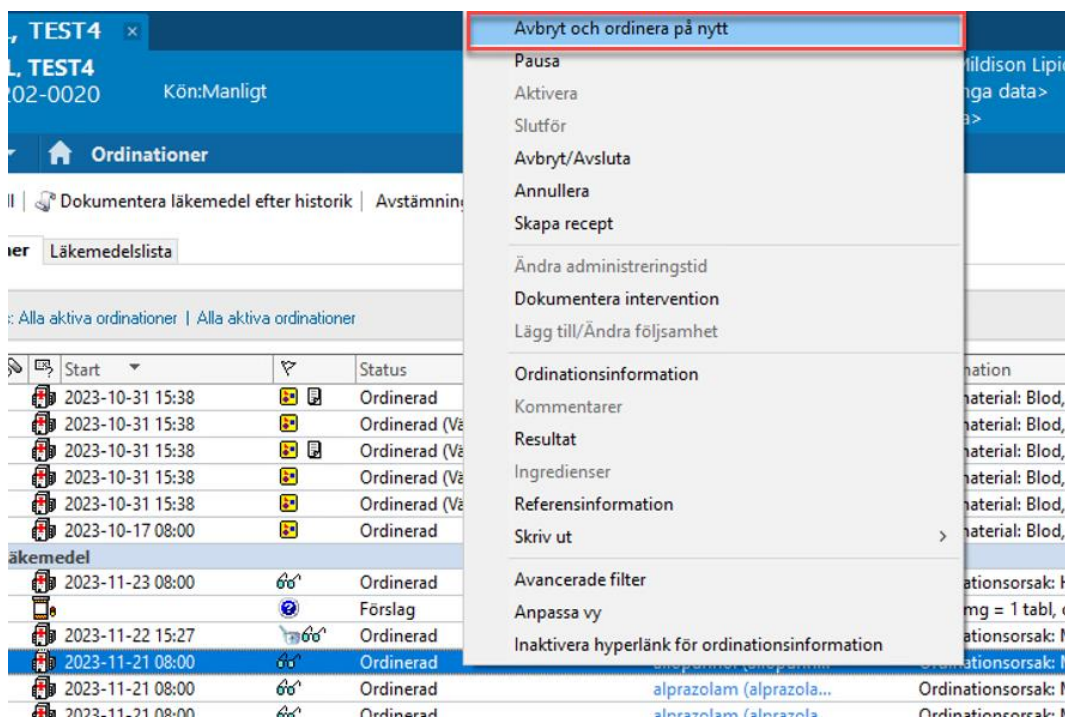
, TEST4 ×
L, TEST4
202-0020 Kön:Manligt
Mildison Lipi
nga data>
a>

Ordinationer
ll | Dokumentera läkemedel efter historik | Avstämning
ner Läkemedelslista
: Alla aktiva ordinationer | Alla aktiva ordinationer

| Start | | Status | | nation |
|---|---|---|---|---|
| 2023-10-31 15:38 | | Ordinerad | | naterial: Blod, |
| 2023-10-31 15:38 | | Ordinerad (Vä | | naterial: Blod, |
| 2023-10-31 15:38 | | Ordinerad (Vä | | naterial: Blod, |
| 2023-10-31 15:38 | | Ordinerad (Vä | | naterial: Blod, |
| 2023-10-31 15:38 | | Ordinerad (Vä | | naterial: Blod, |
| 2023-10-17 08:00 | | Ordinerad | | naterial: Blod, |
| läkemedel | | | | |
| 2023-11-23 08:00 | | Ordinerad | | ationsorsak: |
| | | Förslag | | mg = 1 tabl, |
| 2023-11-22 15:27 | | Ordinerad | | ationsorsak: |
| 2023-11-21 08:00 | | Ordinerad | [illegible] | ationsorsak: |
| 2023-11-21 08:00 | | Ordinerad | alprazolam (alprazola... | Ordinationsorsak: |
| 2023-11-21 08:00 | | Ordinerad | alprazolam (alprazola... | Ordinationsorsak: |

Avbryt och ordinera på nytt
Pausa
Aktivera
Slutför
Avbryt/Avsluta
Annullera
Skapa recept
Ändra administreringstid
Dokumentera intervention
Lägg till/Ändra följsamhet
Ordinationsinformation
Kommentarer
Resultat
Ingredienser
Referensinformation
Skriv ut >
Avancerade filter
Anpassa vy
Inaktivera hyperlänk för ordinationsinformation